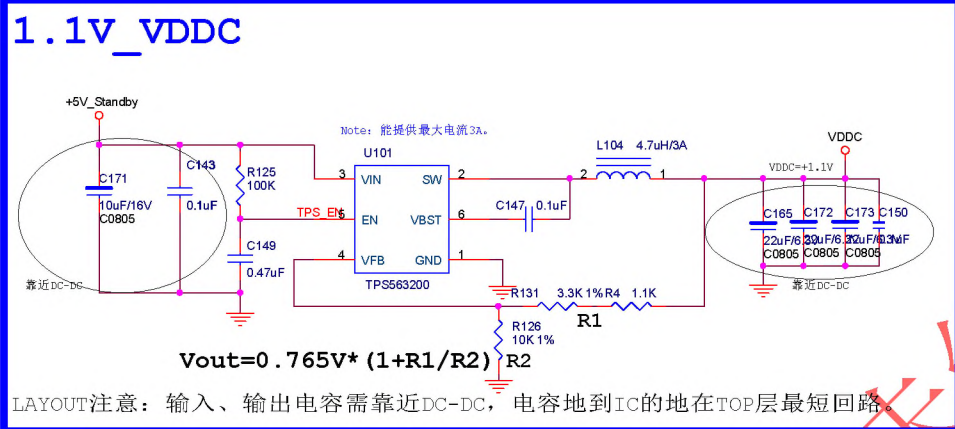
1.1V_VDDC

+5V_Standby

Note: 能提供最大电流3A。

U101

L104 4.7uH/3A

VDDC

VDDC=+1.1V

C171 10uF/16V C0805

C143 0.1uF

R125 100K

3 VIN

SW 2

2

1

TPS_EN

5 EN

VBST 6

C147 0.1uF

C149 0.47uF

4 VFB

GND 1

TPS563200

C165 22uF/6.3V C0805

C172 22uF/6.3V C0805

C173 22uF/6.3V C0805

C150 0.1uF

靠近DC-DC

靠近DC-DC

R131 3.3K 1% R4 1.1K

R1

R126 10K 1%

Vout=0.765V*(1+R1/R2) R2

LAYOUT注意：输入、输出电容需靠近DC-DC，电容地到IC的地在TOP层最短回路。